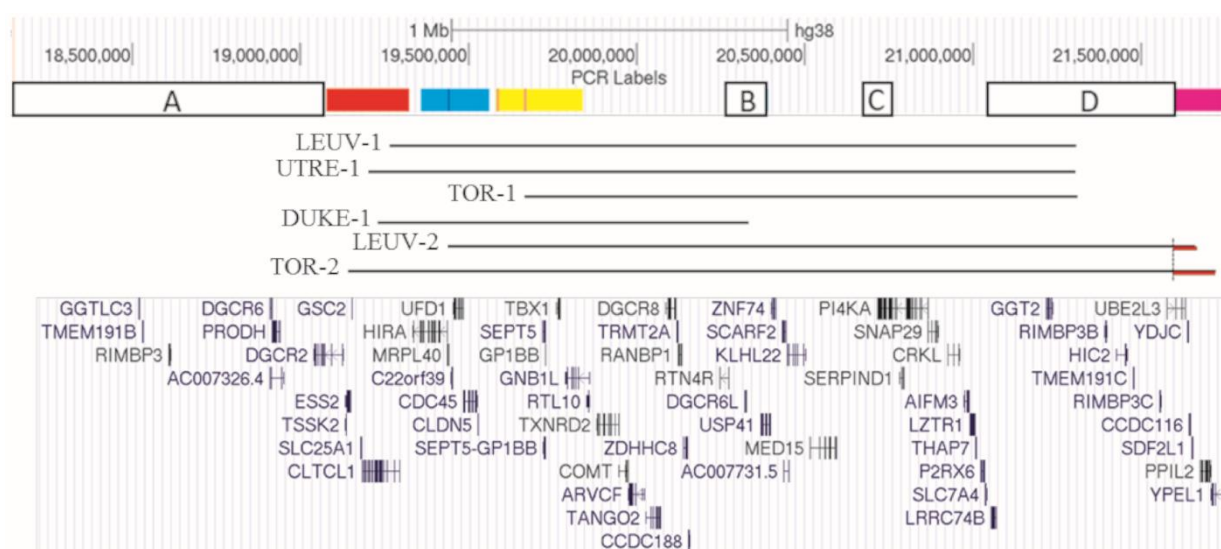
1 Mb hg38

18,500,000 19,000,000 19,500,000 20,000,000 20,500,000 21,000,000 21,500,000

PCR Labels

A B C D

LEUV-1
UTRE-1
TOR-1
DUKE-1
LEUV-2
TOR-2

GGTLC3
TMEM191B
RIMBP3
DGCR6
PRODH
DGCR2
AC007326.4
GSC2
ESS2
TSSK2
SLC25A1
CLTCL1
UFD1
HIRA
MRPL40
C22orf39
CDC45
CLDN5
SEPT5-GP1BB
TBX1
SEPT5
GP1BB
GNB1L
RTL10
TXNRD2
COMT
ARVCF
TANGO2
CCDC188
DGCR8
TRMT2A
RANBP1
RTN4R
DGCR6L
ZDHHC8
AC007731.5
ZNF74
SCARF2
KLHL22
USP41
MED15
PI4KA
SNAP29
CRKL
SERPIND1
AIFM3
LZTR1
THAP7
P2RX6
SLC7A4
LRRC74B
GGT2
RIMBP3B
HIC2
TMEM191C
RIMBP3C
UBE2L3
YDJC
CCDC116
SDF2L1
PPIL2
YPEL1